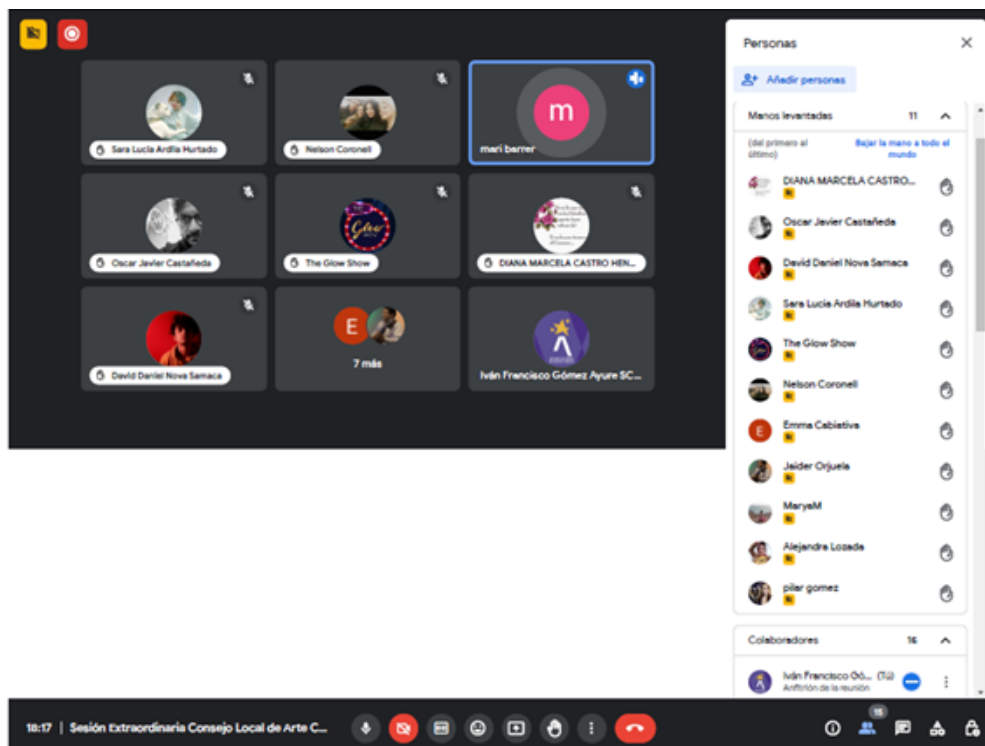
Sara Lucia Ardila Hurtado
Nelson Coronell
m
mari barrer
Oscar Javier Castañeda
The Glow Show
DIANA MARCELA CASTRO HEN...
David Daniel Nova Samaca
E
7 más
Iván Francisco Gómez Ayure SC...

Personas
Añadir personas
Manos levantadas 11
(del primero al último)
Bajar la mano a todo el mundo
DIANA MARCELA CASTRO...
Oscar Javier Castañeda
David Daniel Nova Samaca
Sara Lucia Ardila Hurtado
The Glow Show
Nelson Coronell
E
Emma Cabiativa
Jaider Orjuela
MaryaM
Alejandra Lozada
pilar gomez
Colaboradores 16
Iván Francisco Gó... (Tú)
Anfitrión de la reunión

18:17 | Sesión Extraordinaria Consejo Local de Arte C...
15